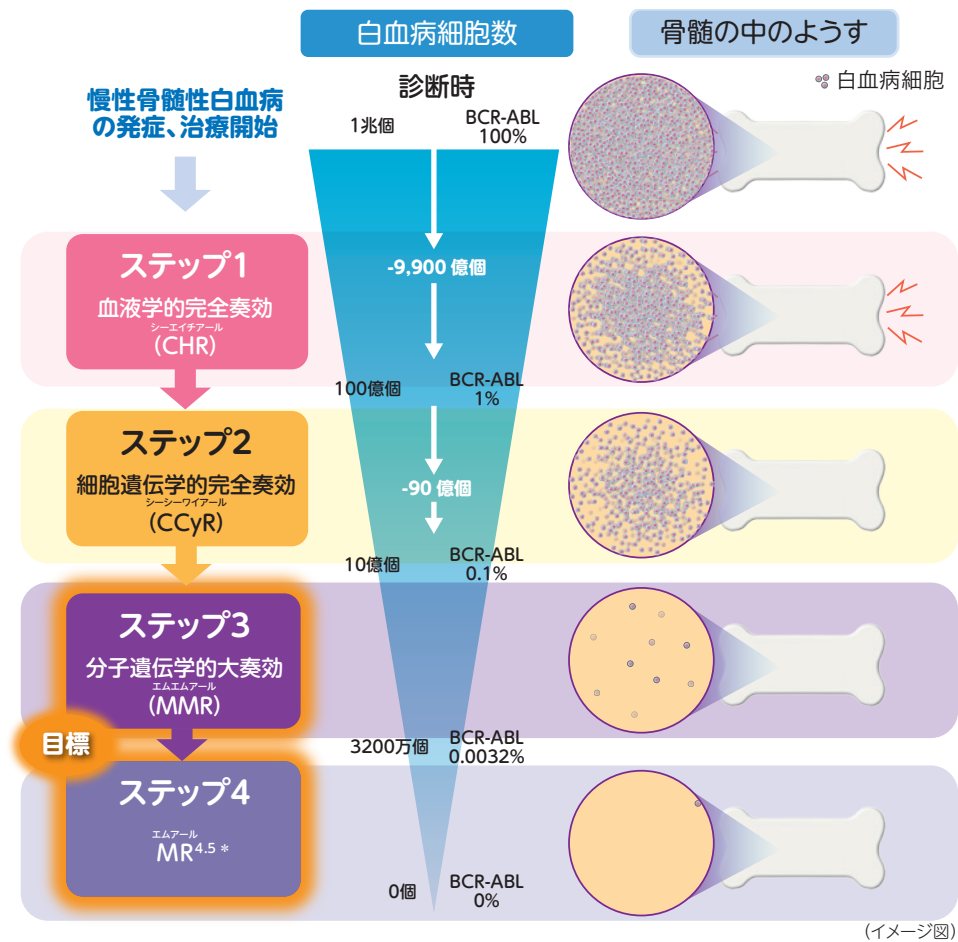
白血病細胞数

骨髄の中のようす

白血病細胞

慢性骨髄性白血病の発症、治療開始

診断時

1兆個

BCR-ABL 100%

ステップ1

血液学的完全奏効

シーエイチアール
(CHR)

-9,900 億個

100億個

BCR-ABL 1%

ステップ2

細胞遺伝学的完全奏効

シーシーワイアール
(CCyR)

-90 億個

10億個

BCR-ABL 0.1%

ステップ3

分子遺伝学的大奏効

エムエムアール
(MMR)

目標

3200万個

BCR-ABL 0.0032%

ステップ4

エムアール
$MR^{4.5}$ *

0個

BCR-ABL 0%

(イメージ図)